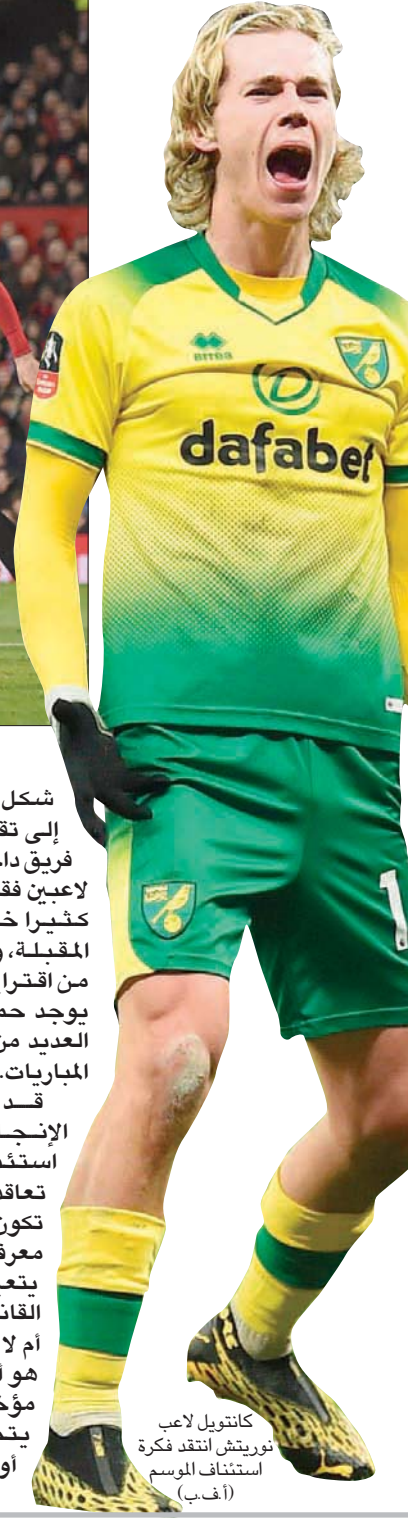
errea

dafabet

1

شكل
إلى تق
فريق دا
لاعبين فق
كثيرا خ
المقبلة، (
من اقترا
يوجد حم
العديد مز
المباريات.
قد
الإنجـ
استئ
تعاقد
تكون
معرف
يتع
القان
أم لا
هو أ
مؤخ
يتم
أو

كانتويل لاعب نوريتش انتقد فكرة استئناف الموسم (أ.ف.ب)